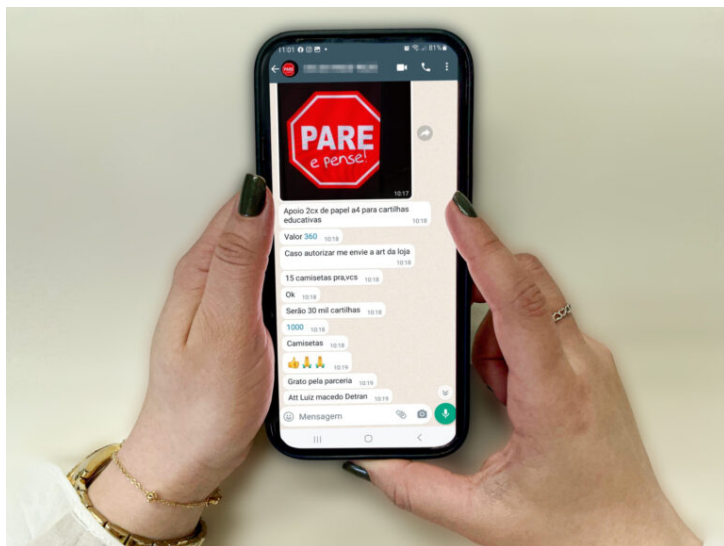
11:01

PARE

PARE
e pense!

10:17

Apoio 2cx de papel a4 para cartilhas educativas 10:18

Valor 360 10:18

Caso autorizar me envie a art da loja 10:18

15 camisetas pra,vcs 10:18

Ok 10:18

Serão 30 mil cartilhas 10:18

1000 10:18

Camisetas 10:18

👍🙏🙏 10:18

Grato pela parceria 10:19

Att Luiz macedo Detran 10:19

Mensagem